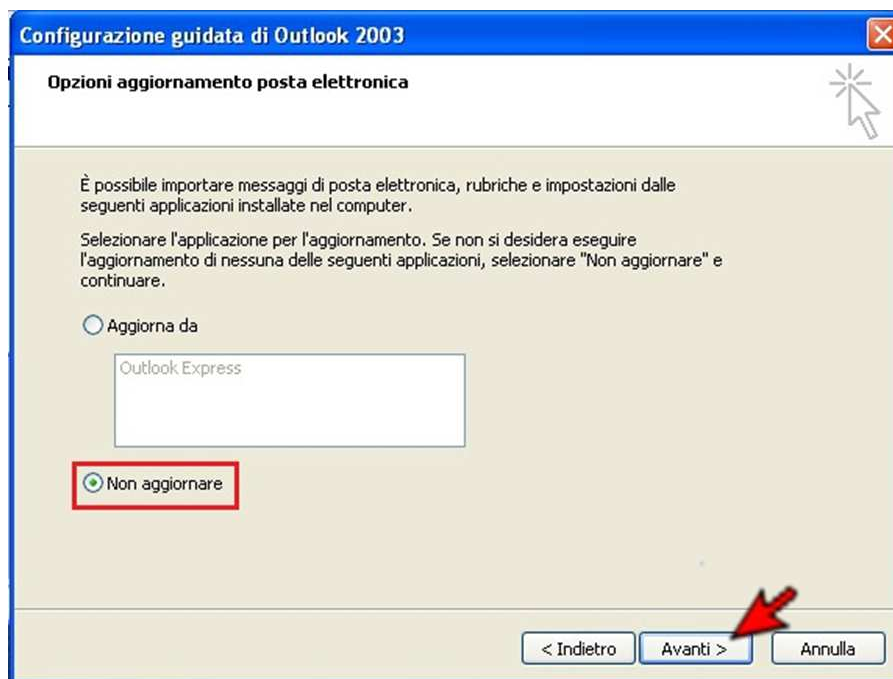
Configurazione guidata di Outlook 2003

Opzioni aggiornamento posta elettronica

È possibile importare messaggi di posta elettronica, rubriche e impostazioni dalle seguenti applicazioni installate nel computer.

Selezionare l'applicazione per l'aggiornamento. Se non si desidera eseguire l'aggiornamento di nessuna delle seguenti applicazioni, selezionare "Non aggiornare" e continuare.

Aggiorna da

Outlook Express

Non aggiornare

< Indietro
Avanti >
Annulla